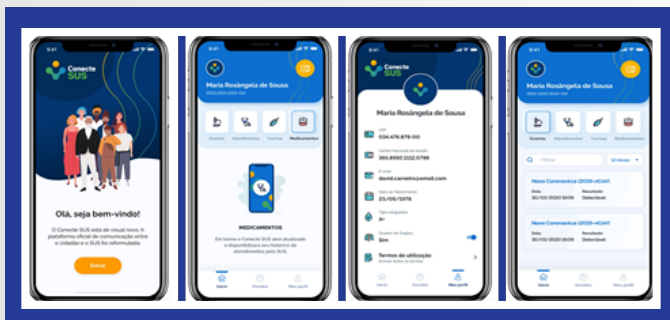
9:41
Conecte SUS
Olá, seja bem-vindo!
O Conecte SUS está de visual novo. A plataforma oficial de comunicação entre o cidadão e o SUS foi reformulada.
Entrar

9:41
Maria Rosângela de Sousa
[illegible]
Exames
Atendimentos
Vacinas
Medicamentos
MEDICAMENTOS
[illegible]
Início
Dúvidas
Meu perfil

9:41
Conecte SUS
Maria Rosângela de Sousa
CPF
024.476.879-00
Cartão Nacional de Saúde
365.8950.2112.0786
E-mail
david.carneiro@email.com
Data de Nascimento
21/08/1978
Tipo sanguíneo
B+
Doador de Órgãos
Sim
Termos de utilização
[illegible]
Início
Dúvidas
Meu perfil

9:41
Maria Rosângela de Sousa
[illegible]
Exames
Atendimentos
Vacinas
Medicamentos
Filtrar
Mais recentes
Novo Coronavírus (2019-nCoV)
Data
20/03/2020 09:06
Resultado
Detectável
Novo Coronavírus (2019-nCoV)
Data
20/03/2020 09:06
Resultado
Detectável
Início
Dúvidas
Meu perfil